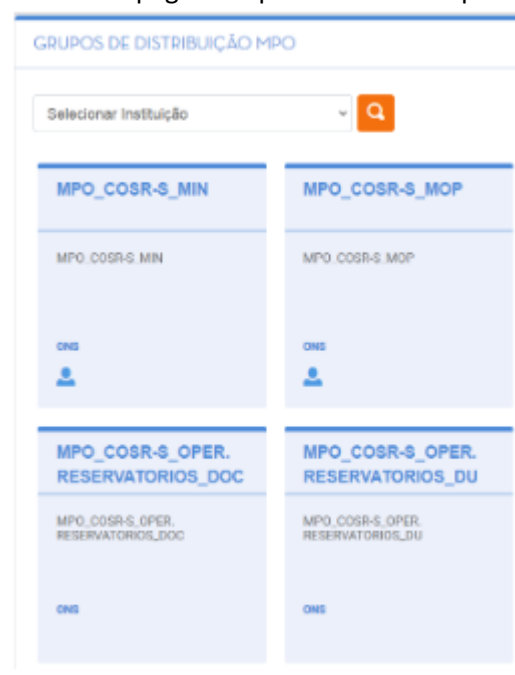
GRUPOS DE DISTRIBUIÇÃO MPO

Selecionar Instituição

MPO_COSR-S_MIN

MPO_COSR-S_MIN

ONS

MPO_COSR-S_MOP

MPO_COSR-S_MOP

ONS

MPO_COSR-S_OPER. RESERVATORIOS_DOC

MPO_COSR-S_OPER. RESERVATORIOS_DOC

ONS

MPO_COSR-S_OPER. RESERVATORIOS_DU

MPO_COSR-S_OPER. RESERVATORIOS_DU

ONS